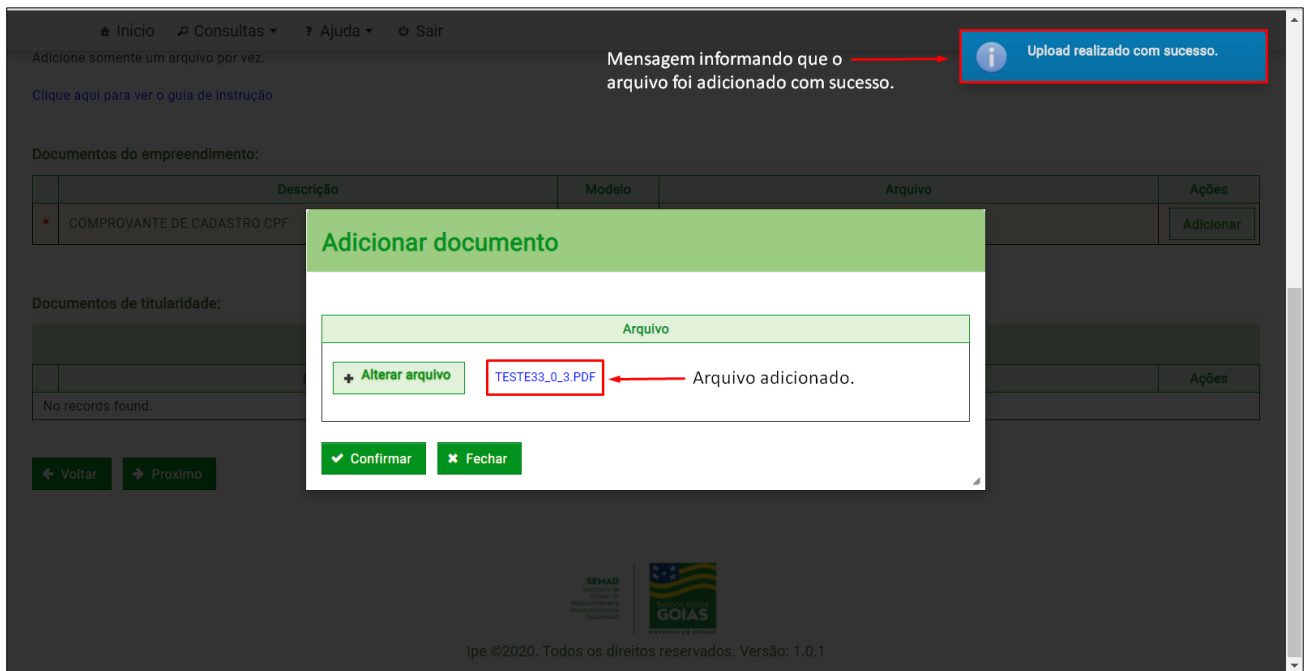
Início Consultas Ajuda Sair

Adicione somente um arquivo por vez.

Clique aqui para ver o guia de instrução

Mensagem informando que o arquivo foi adicionado com sucesso.

Upload realizado com sucesso.

Documentos do empreendimento:

| | Descrição | Modelo | Arquivo | Ações |
|---|---|---|---|---|
| * | COMPROVANTE DE CADASTRO CPF | | | Adicionar |

Documentos de titularidade:

| | | Ações |
|---|---|---|
| No records found. | | |

Voltar Proximo

Adicionar documento

Arquivo

Alterar arquivo

TESTE33_0_3.PDF

Arquivo adicionado.

Confirmar Fechar

SEMAD Secretaria de Estado de Meio Ambiente e Desenvolvimento Sustentável

GOIÁS GOVERNO DO ESTADO

Ipe ©2020. Todos os direitos reservados. Versão: 1.0.1